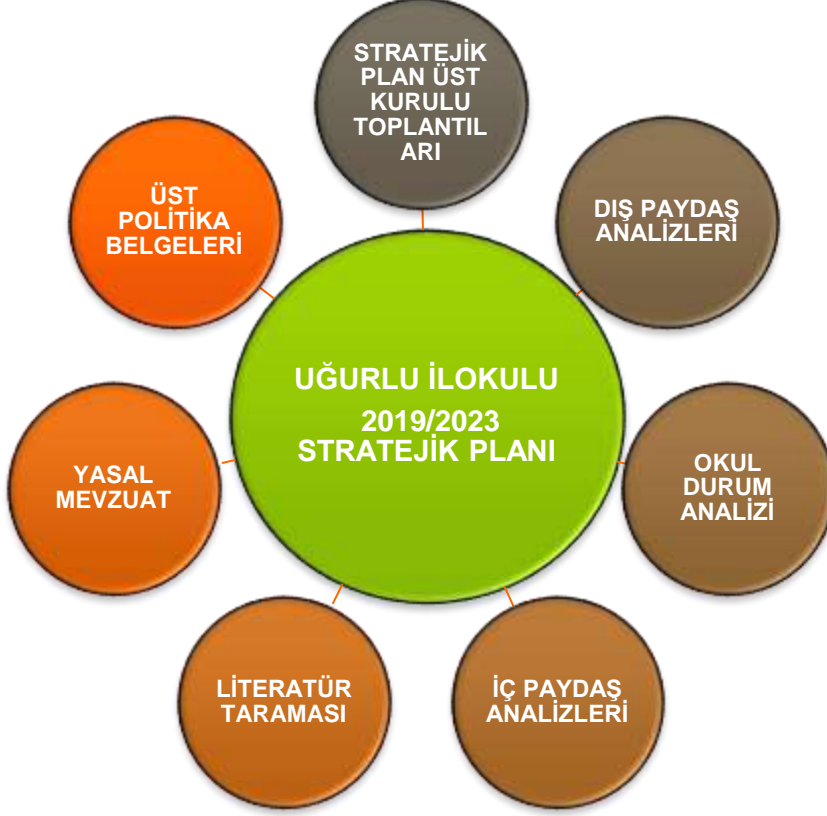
STRATEJİK PLAN ÜST KURULU TOPLANTILARI

DIŞ PAYDAŞ ANALİZLERİ

OKUL DURUM ANALİZİ

İÇ PAYDAŞ ANALİZLERİ

LİTERATÜR TARAMASI

YASAL MEVZUAT

ÜST POLİTİKA BELGELERİ

UĞURLU İLOKULU 2019/2023 STRATEJİK PLANI